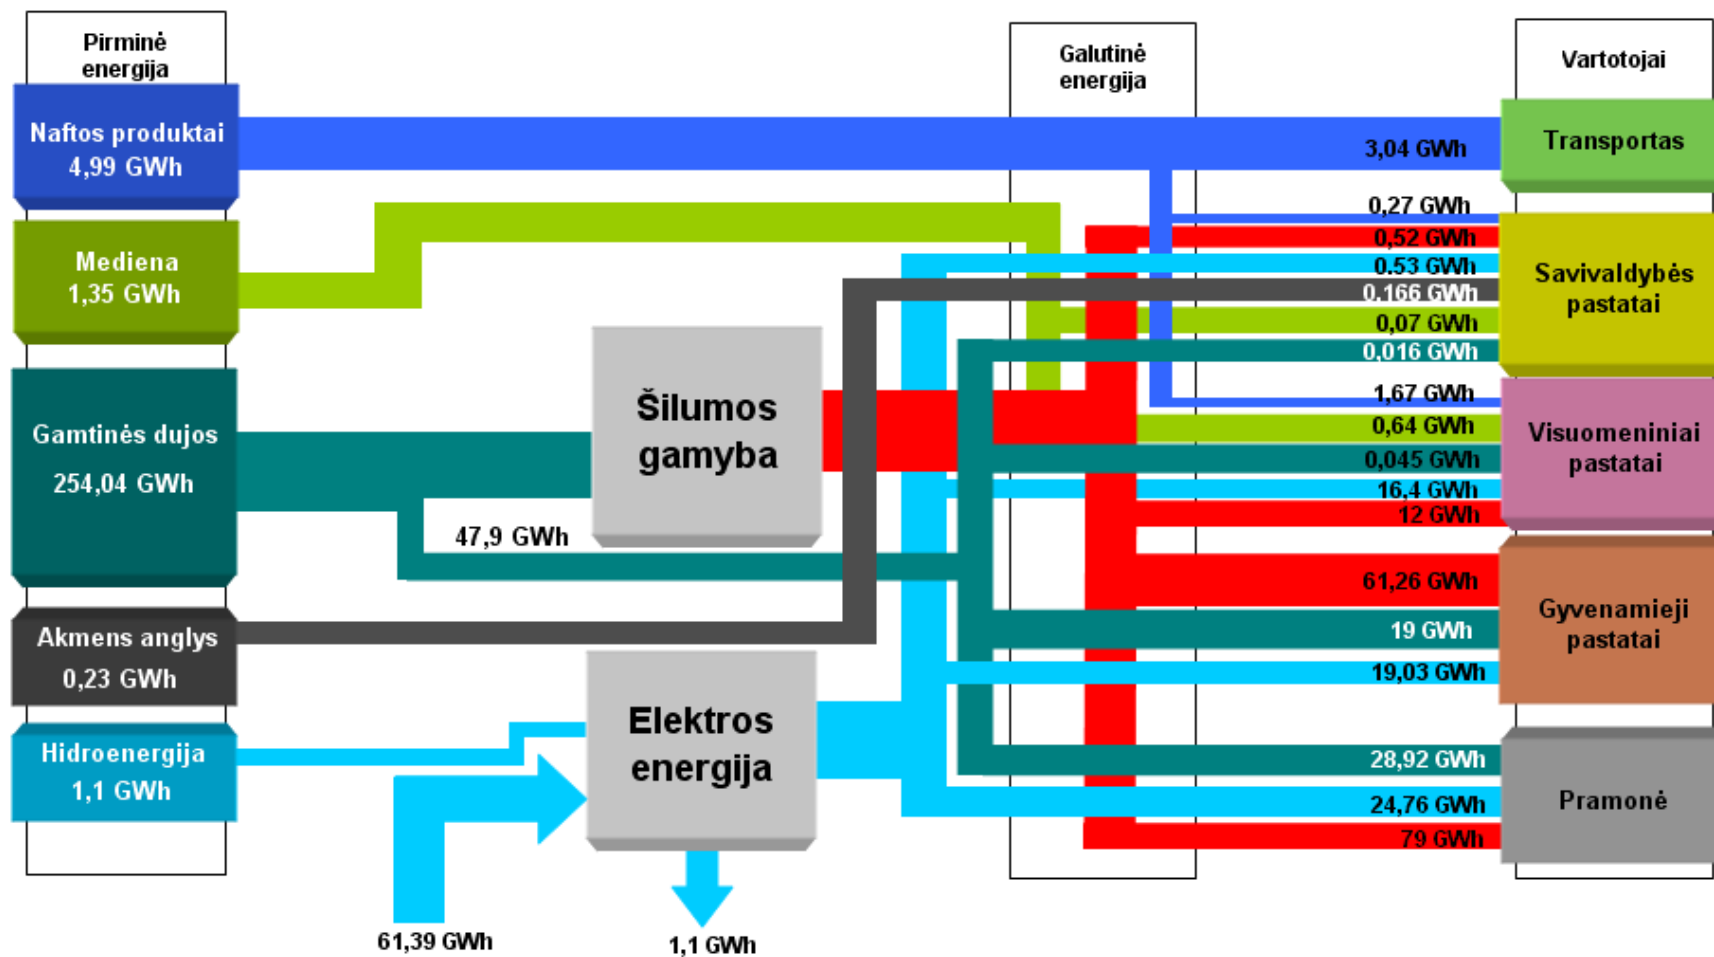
Pirminė energija

Naftos produktai 4,99 GWh

Mediena 1,35 GWh

Gamtinės dujos 254,04 GWh

Akmens anglys 0,23 GWh

Hidroenergija 1,1 GWh

Šilumos gamyba

Elektros energija

47,9 GWh

61,39 GWh

1,1 GWh

Galutinė energija

Vartotojai

Transportas

3,04 GWh

0,27 GWh

0,52 GWh

0,53 GWh

0,166 GWh

0,07 GWh

0,016 GWh

Savivaldybės pastatai

1,67 GWh

0,64 GWh

0,045 GWh

16,4 GWh

12 GWh

Visuomeniniai pastatai

61,26 GWh

19 GWh

19,03 GWh

Gyvenamieji pastatai

28,92 GWh

24,76 GWh

79 GWh

Pramonė